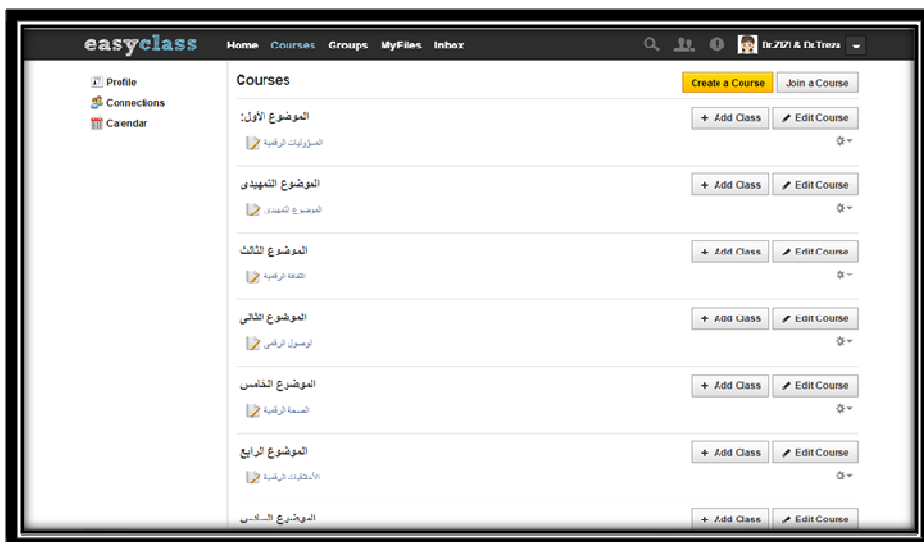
easyclass Home Courses Groups MyFiles Inbox Dr.ZIZI & Dr.Troza

Profile
Connections
Calendar

Courses

Create a Course Join a Course

الموضوع الأول:
المسؤوليات الرقمية
+ Add Class Edit Course

الموضوع التمهيدي
الموضوع التمهيدي
+ Add Class Edit Course

الموضوع الثالث
الثقافة الرقمية
+ Add Class Edit Course

الموضوع الثاني
الوصول الرقمي
+ Add Class Edit Course

الموضوع الخامس
الصحة الرقمية
+ Add Class Edit Course

الموضوع الرابع
الأخلاقيات الرقمية
+ Add Class Edit Course

الموضوع السادس
+ Add Class Edit Course